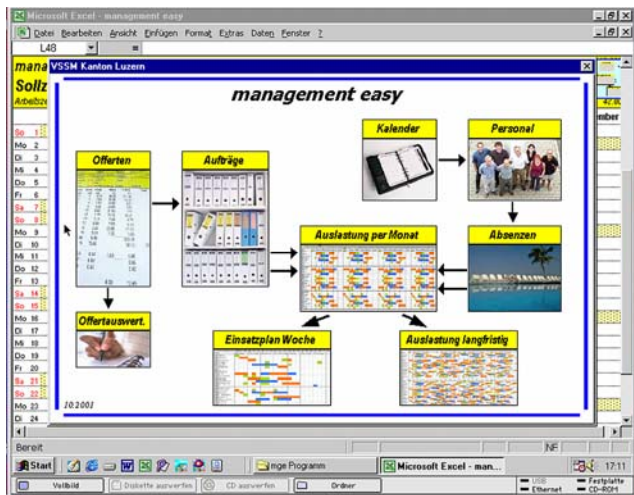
Microsoft Excel - management easy

Datei Bearbeiten Ansicht Einfügen Format Extras Daten Fenster ?

L48 =

mana
Sollz
Arbeitsze

So 1
Mo 2
Di 3
Mi 4
Do 5
Fr 6
Sa 7
So 8
Mo 9
Di 10
Mi 11
Do 12
Fr 13
Sa 14
So 15
Mo 16
Di 17
Mi 18
Do 19
Fr 20
Sa 21
So 22
Mo 23
Di 24

VSSM Kanton Luzern

management easy

Kalender

Personal

Offerten

Aufträge

Auslastung per Monat

Absenzen

Offertauswert.

Einsatzplan Woche

Auslastung langfristig

10.2001

mber

Bereit

NF

Start

mge Programm

Microsoft Excel - man...

17:11

Vollbild

Diskette auswerfen

CD auswerfen

Ordner

USB

Ethernet

Festplatte

CD-ROM